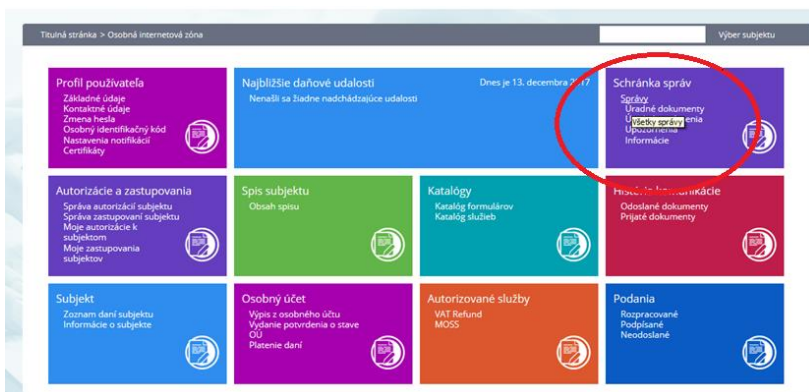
Titulná stránka > Osobná internetová zóna

Výber subjektu

Profil používateľa
Základné údaje
Kontaktné údaje
Zmena hesla
Osobný identifikačný kód
Nastavenia notifikácií
Certifikáty

Najbližšie daňové udalosti
Dnes je 13. decembra 2017
Nenašli sa žiadne nadchádzajúce udalosti

Schránka správ
Správy
Úradné dokumenty
Všetky správy
Ú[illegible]enia
Upozornenia
Informácie

Autorizácie a zastupovania
Správa autorizácií subjektu
Správa zastupovaní subjektu
Moje autorizácie k subjektom
Moje zastupovania subjektov

Spis subjektu
Obsah spisu

Katalógy
Katalóg formulárov
Katalóg služieb

Hist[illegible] komunikácie
Odoslané dokumenty
Prijaté dokumenty

Subjekt
Zoznam daní subjektu
Informácie o subjekte

Osobný účet
Výpis z osobného účtu
Vydanie potvrdenia o stave OÚ
Platenie daní

Autorizované služby
VAT Refund
MOSS

Podania
Rozpracované
Podpísané
Neodoslané